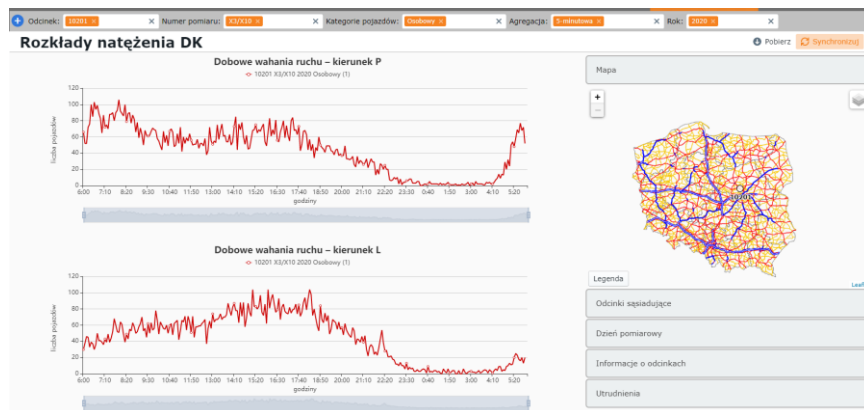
Odcinek: 10201 × × Numer pomiaru: X3/X10 × × Kategorie pojazdów: Osobowy × × Agregacja: 5-minutowa × × Rok: 2020 × ×

Rozkłady natężenia DK

Pobierz Synchronizuj

Dobowe wahania ruchu – kierunek P

10201 X3/X10 2020 Osobowy (1)

Liczba pojazdów

120 100 80 60 40 20 0

6:00 7:10 8:20 9:30 10:40 11:50 13:00 14:10 15:20 16:30 17:40 18:50 20:00 21:10 22:20 23:30 0:40 1:50 3:00 4:10 5:20

godziny

Dobowe wahania ruchu – kierunek L

10201 X3/X10 2020 Osobowy (1)

Liczba pojazdów

120 100 80 60 40 20 0

6:00 7:10 8:20 9:30 10:40 11:50 13:00 14:10 15:20 16:30 17:40 18:50 20:00 21:10 22:20 23:30 0:40 1:50 3:00 4:10 5:20

godziny

Mapa

+
−

10201

Legenda

Leaf

Odcinki sąsiadujące

Dzień pomiarowy

Informacje o odcinkach

Utrudnienia